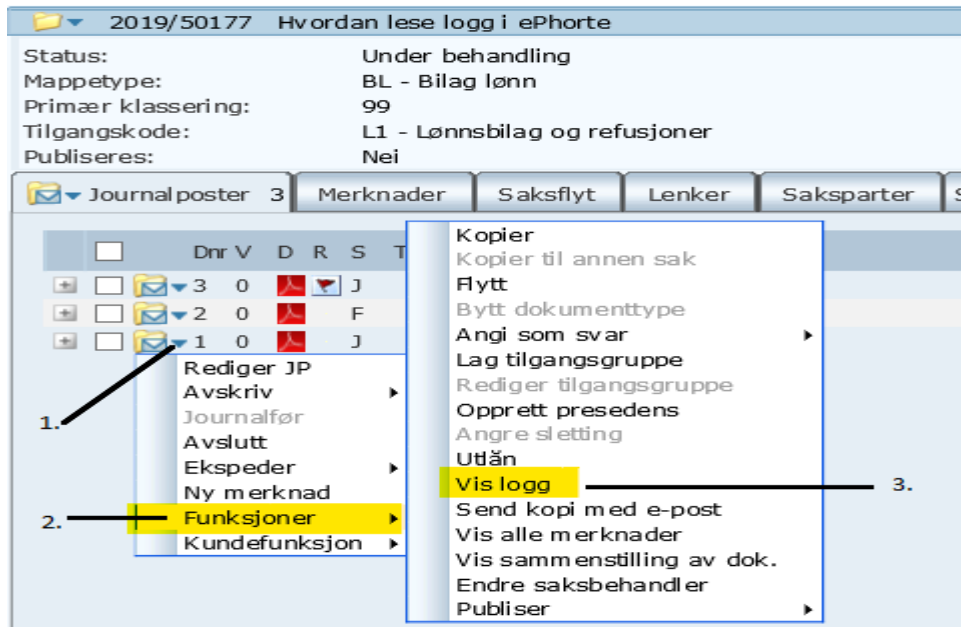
2019/50177 Hvordan lese logg i ePhorte

Status: Under behandling
Mappetype: BL - Bilag lønn
Primær klassering: 99
Tilgangskode: L1 - Lønnsbilag og refusjoner
Publiseres: Nei

Journalposter 3 | Merknader | Saksflyt | Lenker | Saksparter | S

Dnr V D R S T
3 0 J
2 0 F
1 0 J

Rediger JP
Avskriv
Journalfør
Avslutt
Ekspeder
Ny merknad
Funksjoner
Kundefunksjon

Kopier
Kopier til annen sak
Flytt
Bytt dokumenttype
Angi som svar
Lag tilgangsgruppe
Rediger tilgangsgruppe
Opprett presedens
Angre sletting
Utlån
Vis logg
Send kopi med e-post
Vis alle merknader
Vis sammenstilling av dok.
Endre saksbehandler
Publiser

1.
2.
3.